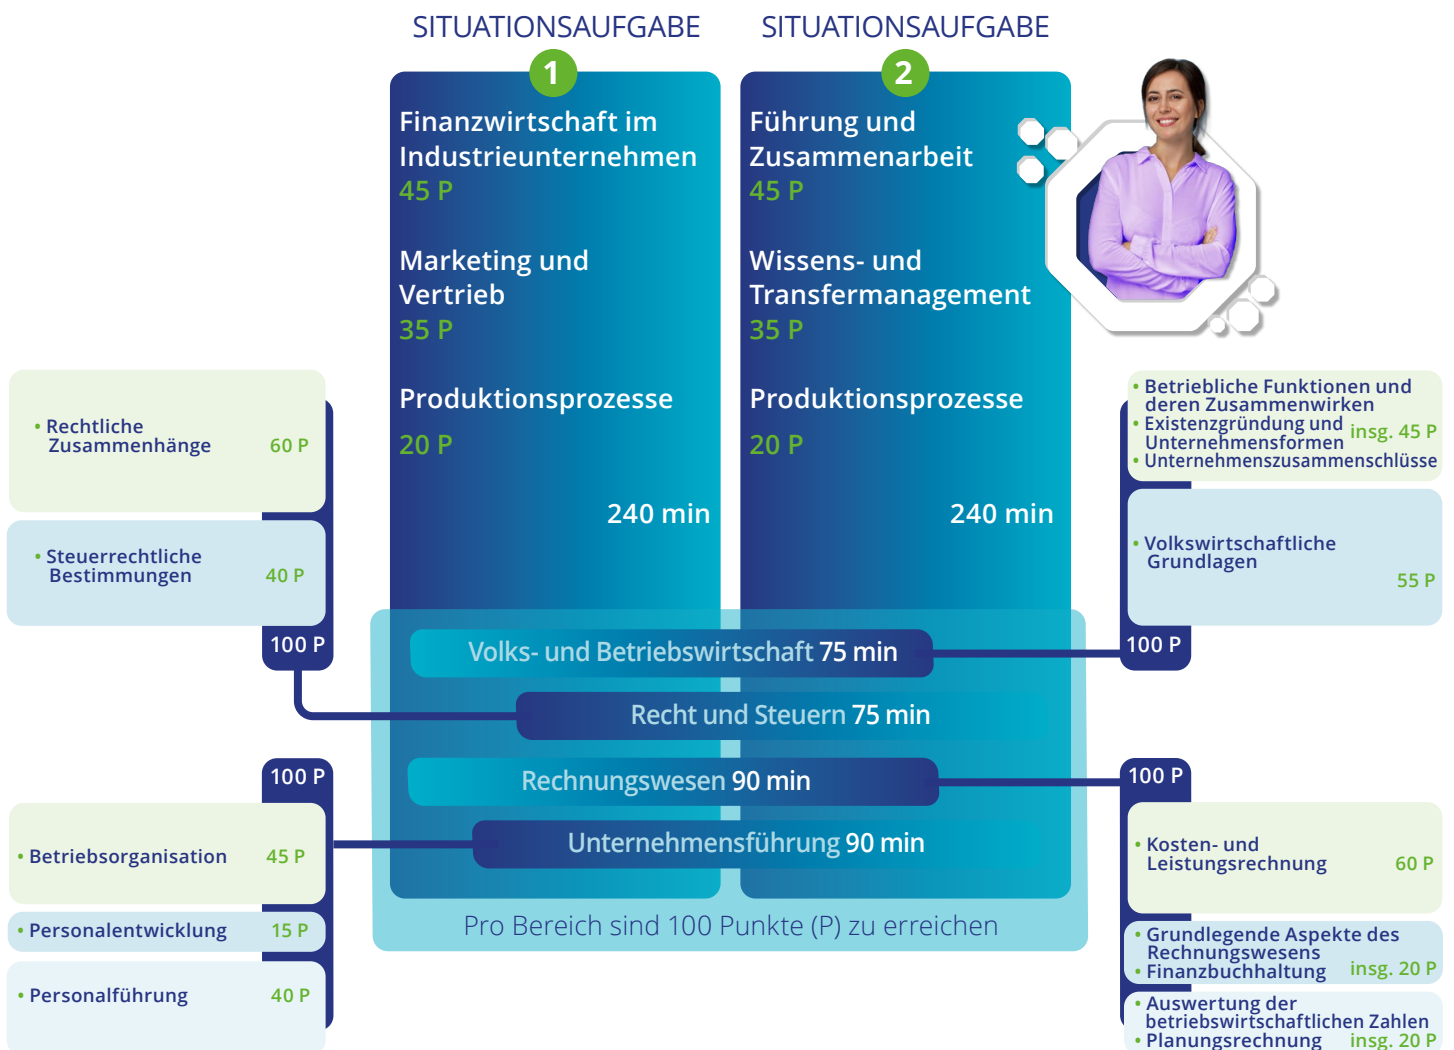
SITUATIONSAUFGABE 1

Finanzwirtschaft im Industrieunternehmen
45 P

Marketing und Vertrieb
35 P

Produktionsprozesse
20 P

240 min

SITUATIONSAUFGABE 2

Führung und Zusammenarbeit
45 P

Wissens- und Transfermanagement
35 P

Produktionsprozesse
20 P

240 min

• Rechtliche Zusammenhänge 60 P

• Steuerrechtliche Bestimmungen 40 P

100 P

• Betriebliche Funktionen und deren Zusammenwirken
• Existenzgründung und Unternehmensformen
• Unternehmenszusammenschlüsse
insg. 45 P

• Volkswirtschaftliche Grundlagen 55 P

100 P

Volks- und Betriebswirtschaft 75 min

Recht und Steuern 75 min

Rechnungswesen 90 min

Unternehmensführung 90 min

Pro Bereich sind 100 Punkte (P) zu erreichen

100 P

• Betriebsorganisation 45 P

• Personalentwicklung 15 P

• Personalführung 40 P

100 P

• Kosten- und Leistungsrechnung 60 P

• Grundlegende Aspekte des Rechnungswesens
• Finanzbuchhaltung
insg. 20 P

• Auswertung der betriebswirtschaftlichen Zahlen
• Planungsrechnung
insg. 20 P